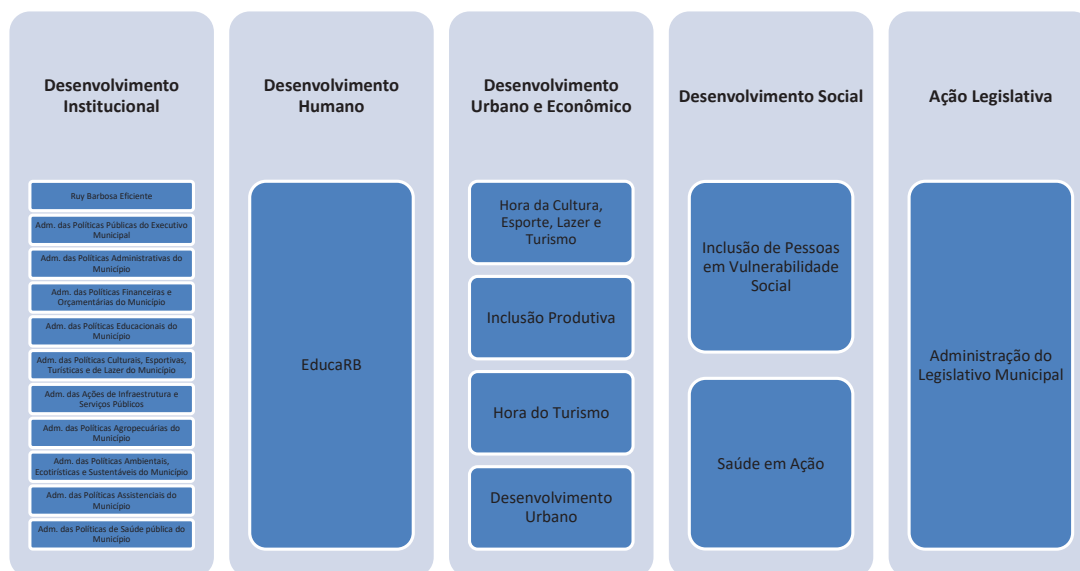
Desenvolvimento Institucional

Ruy Barbosa Eficiente

Adm. das Políticas Públicas do Executivo Municipal

Adm. das Políticas Administrativas do Município

Adm. das Políticas Financeiras e Orçamentárias do Município

Adm. das Políticas Educacionais do Município

Adm. das Políticas Culturais, Esportivas, Turísticas e de Lazer do Município

Adm. das Ações de Infraestrutura e Serviços Públicos

Adm. das Políticas Agropecuárias do Município

Adm. das Políticas Ambientais, Ecotirísticas e Sustentáveis do Município

Adm. das Políticas Assistenciais do Município

Adm. das Políticas de Saúde pública do Município

Desenvolvimento Humano

EducaRB

Desenvolvimento Urbano e Econômico

Hora da Cultura, Esporte, Lazer e Turismo

Inclusão Produtiva

Hora do Turismo

Desenvolvimento Urbano

Desenvolvimento Social

Inclusão de Pessoas em Vulnerabilidade Social

Saúde em Ação

Ação Legislativa

Administração do Legislativo Municipal